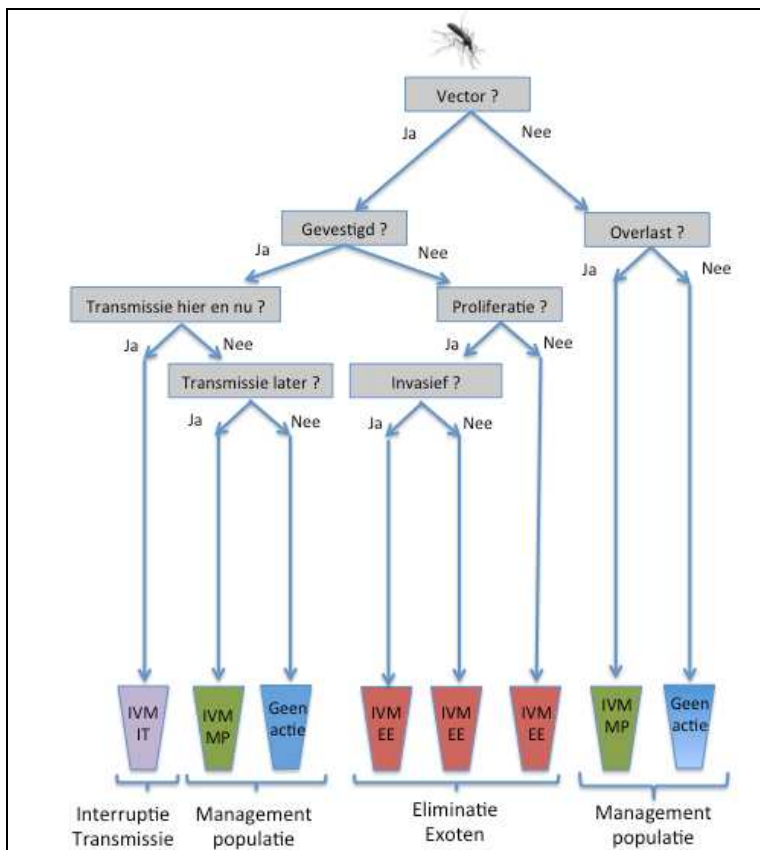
Vector ?

Ja

Nee

Gevestigd ?

Ja

Nee

Overlast ?

Ja

Nee

Transmissie hier en nu ?

Ja

Nee

Proliferatie ?

Ja

Nee

Transmissie later ?

Ja

Nee

Invasief ?

Ja

Nee

IVM IT

IVM MP

Geen actie

IVM EE

IVM EE

IVM EE

IVM MP

Geen actie

Interruptie Transmissie

Management populatie

Eliminatie Exoten

Management populatie